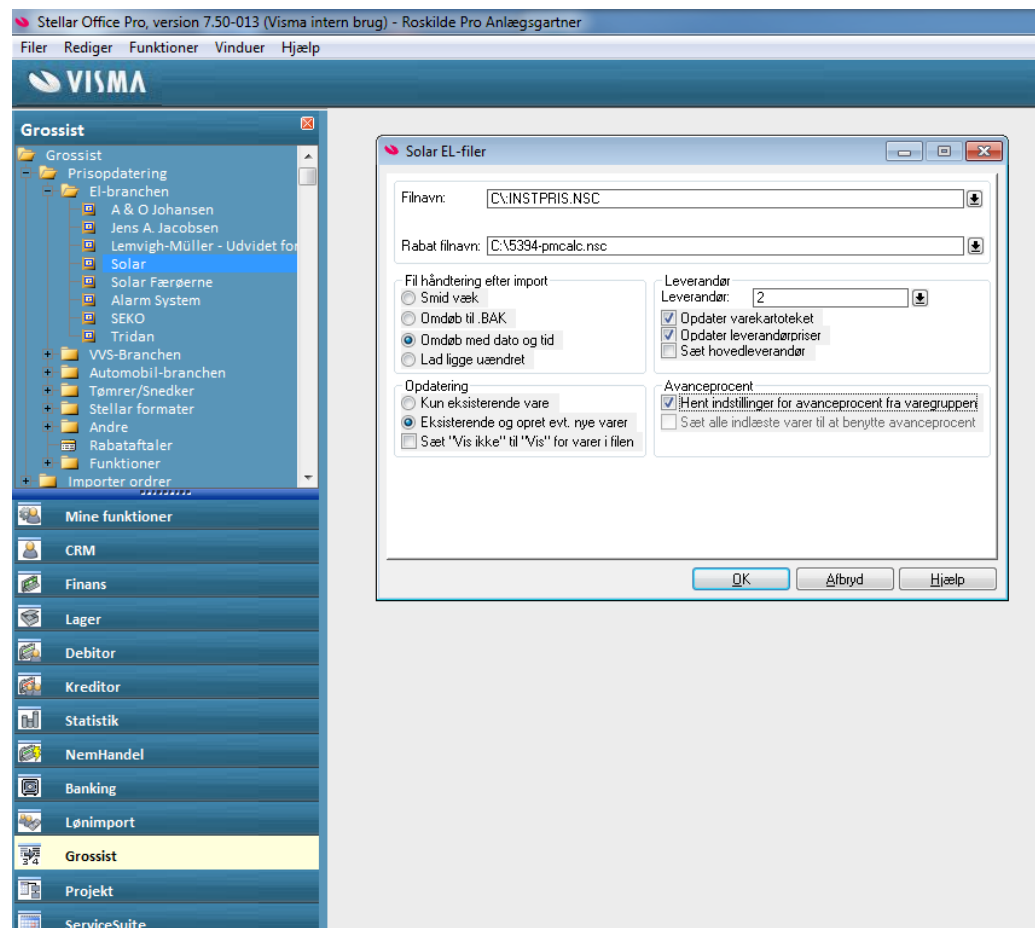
Stellar Office Pro, version 7.50-013 (Visma intern brug) - Roskilde Pro Anlægsgartner

Filer Rediger Funktioner Vinduer Hjælp

VISMA

Grossist

Grossist
Prisopdatering
El-branchen
A & O Johansen
Jens A. Jacobsen
Lemvigh-Müller - Udvidet for
Solar
Solar Færøerne
Alarm System
SEKO
Tridan
VVS-Branchen
Automobil-branchen
Tømrer/Snedker
Stellar formater
Andre
Rabataftaler
Funktioner
Importer ordrer

Mine funktioner
CRM
Finans
Lager
Debitor
Kreditor
Statistik
NemHandel
Banking
Lønimport
Grossist
Projekt
ServiceSuite

Solar EL-filer

Filnavn: C:\INSTPRIS.NSC

Rabat filnavn: C:\5394-pmcalc.nsc

Fil håndtering efter import
Smid væk
Omdøb til .BAK
Omdøb med dato og tid
Lad ligge uændret

Leverandør
Leverandør: 2
Opdater varekartoteket
Opdater leverandørpriser
Sæt hovedleverandør

Opdatering
Kun eksisterende vare
Eksisterende og opret evt. nye varer
Sæt "Vis ikke" til "Vis" for varer i filen

Avanceprocent
Hent indstillinger for avanceprocent fra varegruppen
Sæt alle indlæste varer til at benytte avanceprocent

OK Afbryd Hjælp